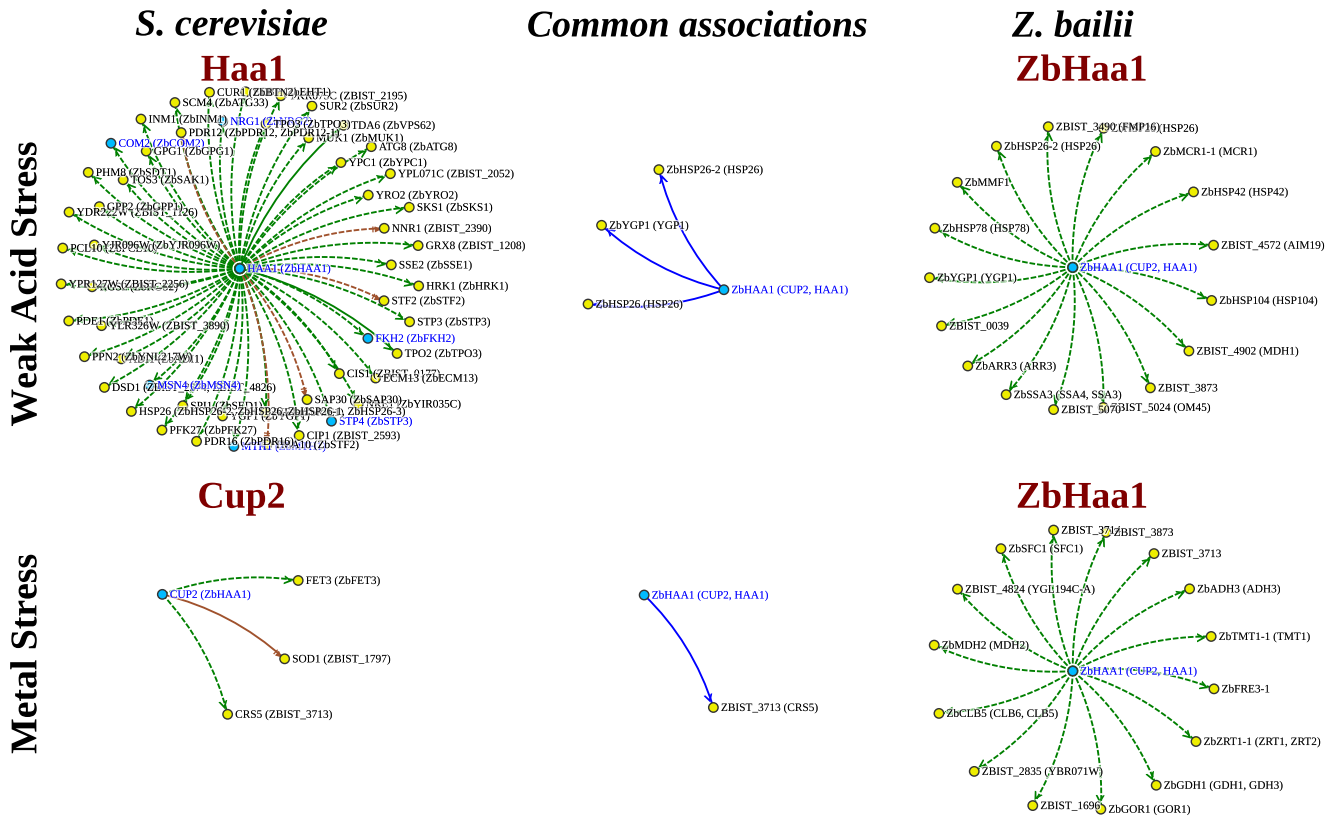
S. cerevisiae

Common associations

Z. bailii

Haa1

ZbHaa1

Weak Acid Stress

CUR1 (ZbBTN2) FHT1

SCM4 (ZbATG33)

ZBIST_2195

SUR2 (ZbSUR2)

INM1 (ZbINM1)

NRG1

TPO3 (ZbTPO3)

TDA6 (ZbVPS62)

PDR12 (ZbPDR12, ZbPDR12-1)

MUK1 (ZbMUK1)

COM2 (ZbCOM2)

GPG1 (ZbGPG1)

ATG8 (ZbATG8)

YPC1 (ZbYPC1)

PHM8 (ZbSDT1)

YPL071C (ZBIST_2052)

TOS3 (ZbSAK1)

YRO2 (ZbYRO2)

GPP2 (ZbGPP1)

YDR222W (ZBIST_1126)

SKS1 (ZbSKS1)

NNR1 (ZBIST_2390)

PCL10

YJR096W (ZbYJR096W)

GRX8 (ZBIST_1208)

HAA1 (ZbHAA1)

SSE2 (ZbSSE1)

YPR127W (ZBIST_2256)

HRK1 (ZbHRK1)

STF2 (ZbSTF2)

PDE1

YLR326W (ZBIST_3890)

STP3 (ZbSTP3)

FKH2 (ZbFKH2)

PPN2

TPO2 (ZbTPO3)

CIS1

ECM13 (ZbECM13)

DSD1

MSN4 (ZbMSN4)

4826

SAP30 (ZbSAP30)

ZbYIR035C

HSP26 (ZbHSP26-2, ZbHSP26, ZbHSP26-1, ZbHSP26-3)

STP4 (ZbSTP3)

PFK27 (ZbPFK27)

CIP1 (ZBIST_2593)

PDR16 (ZbPDR16)

(ZbSTF2)

ZbHSP26-2 (HSP26)

ZbYGP1 (YGP1)

ZbHAA1 (CUP2, HAA1)

ZbHSP26 (HSP26)

ZBIST_3490 (FMP16)

(HSP26)

ZbHSP26-2 (HSP26)

ZbMCR1-1 (MCR1)

ZbMMF1

ZbHSP42 (HSP42)

ZbHSP78 (HSP78)

ZBIST_4572 (AIM19)

ZbHAA1 (CUP2, HAA1)

ZbYGP1 (YGP1)

ZbHSP104 (HSP104)

ZBIST_0039

ZBIST_4902 (MDH1)

ZbARR3 (ARR3)

ZBIST_3873

ZbSSA3 (SSA4, SSA3)

ZBIST_5070

ZBIST_5024 (OM45)

Cup2

ZbHaa1

Metal Stress

CUP2 (ZbHAA1)

FET3 (ZbFET3)

SOD1 (ZBIST_1797)

CRS5 (ZBIST_3713)

ZbHAA1 (CUP2, HAA1)

ZBIST_3713 (CRS5)

ZBIST_3713

ZBIST_3873

ZbSFC1 (SFC1)

ZBIST_3713

ZBIST_4824 (YGL194C-A)

ZbADH3 (ADH3)

ZbTMT1-1 (TMT1)

ZbMDH2 (MDH2)

ZbHAA1 (CUP2, HAA1)

ZbFRE3-1

ZbCLB5 (CLB6, CLB5)

ZbZRT1-1 (ZRT1, ZRT2)

ZBIST_2835 (YBR071W)

ZbGDH1 (GDH1, GDH3)

ZBIST_1696

ZbGOR1 (GOR1)